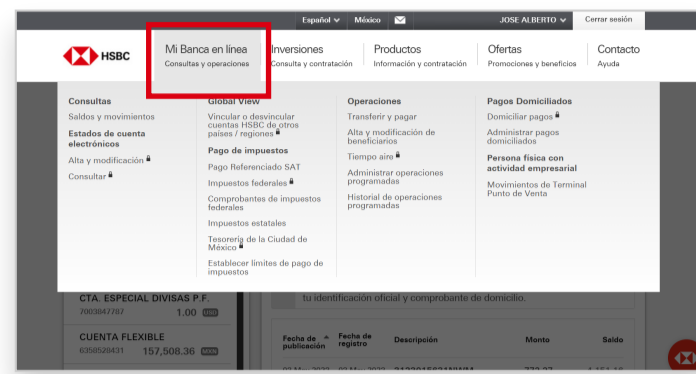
Español México JOSE ALBERTO Cerrar sesión

HSBC

Mi Banca en línea
Consultas y operaciones

Inversiones
Consulta y contratación

Productos
Información y contratación

Ofertas
Promociones y beneficios

Contacto
Ayuda

Consultas
Saldos y movimientos
Estados de cuenta electrónicos
Alta y modificación
Consultar

Global View
Vincular o desvincular cuentas HSBC de otros países / regiones
Pago de impuestos
Pago Referenciado SAT
Impuestos federales
Comprobantes de impuestos federales
Impuestos estatales
Tesorería de la Ciudad de México
Establecer límites de pago de impuestos

Operaciones
Transferir y pagar
Alta y modificación de beneficiarios
Tiempo aire
Administrar operaciones programadas
Historial de operaciones programadas

Pagos Domiciliados
Domiciliar pagos
Administrar pagos domiciliados
Persona física con actividad empresarial
Movimientos de Terminal Punto de Venta

CTA. ESPECIAL DIVISAS P.F.
7003847787 1.00 USD

CUENTA FLEXIBLE
6350520431 157,508.36 MXN

tu identificación oficial y comprobante de domicilio.

| Fecha de publicación | Fecha de registro | Descripción | Monto | Saldo |
|---|---|---|---|---|
| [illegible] | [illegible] | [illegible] | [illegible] | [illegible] |